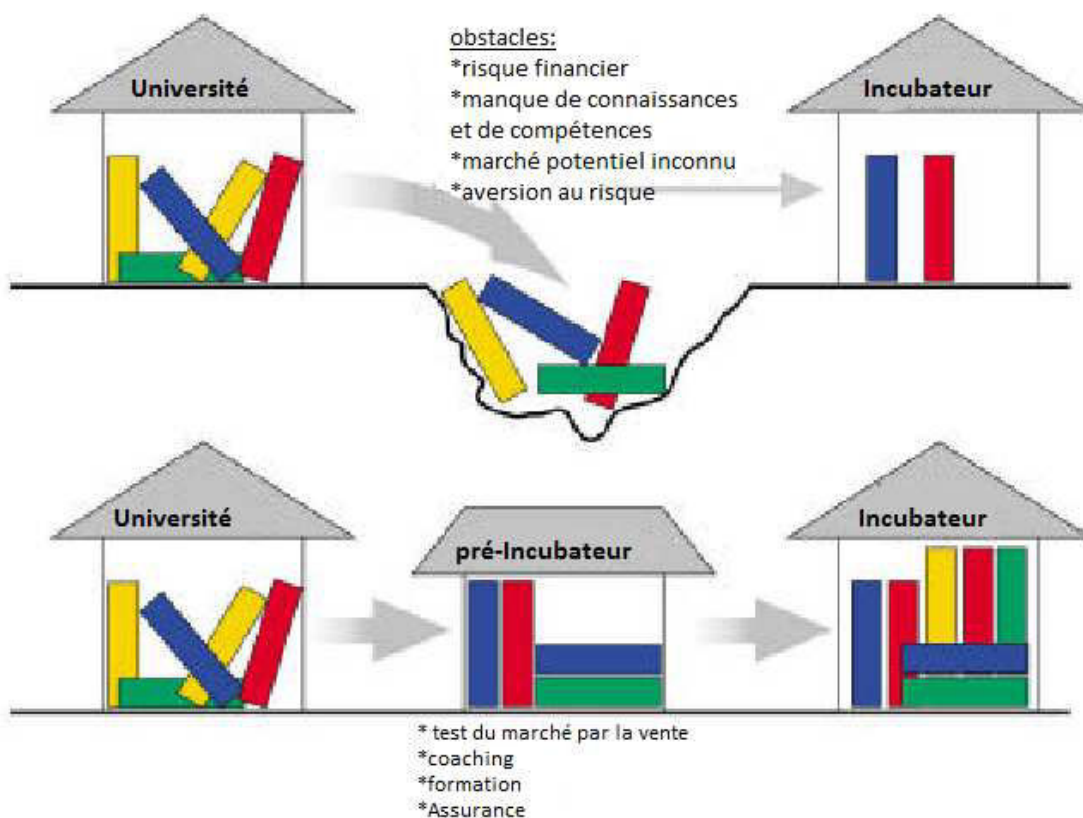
Université

obstacles:
*risque financier
*manque de connaissances et de compétences
*marché potentiel inconnu
*aversion au risque

Incubateur

Université

pré-Incubateur

Incubateur

* test du marché par la vente
*coaching
*formation
*Assurance